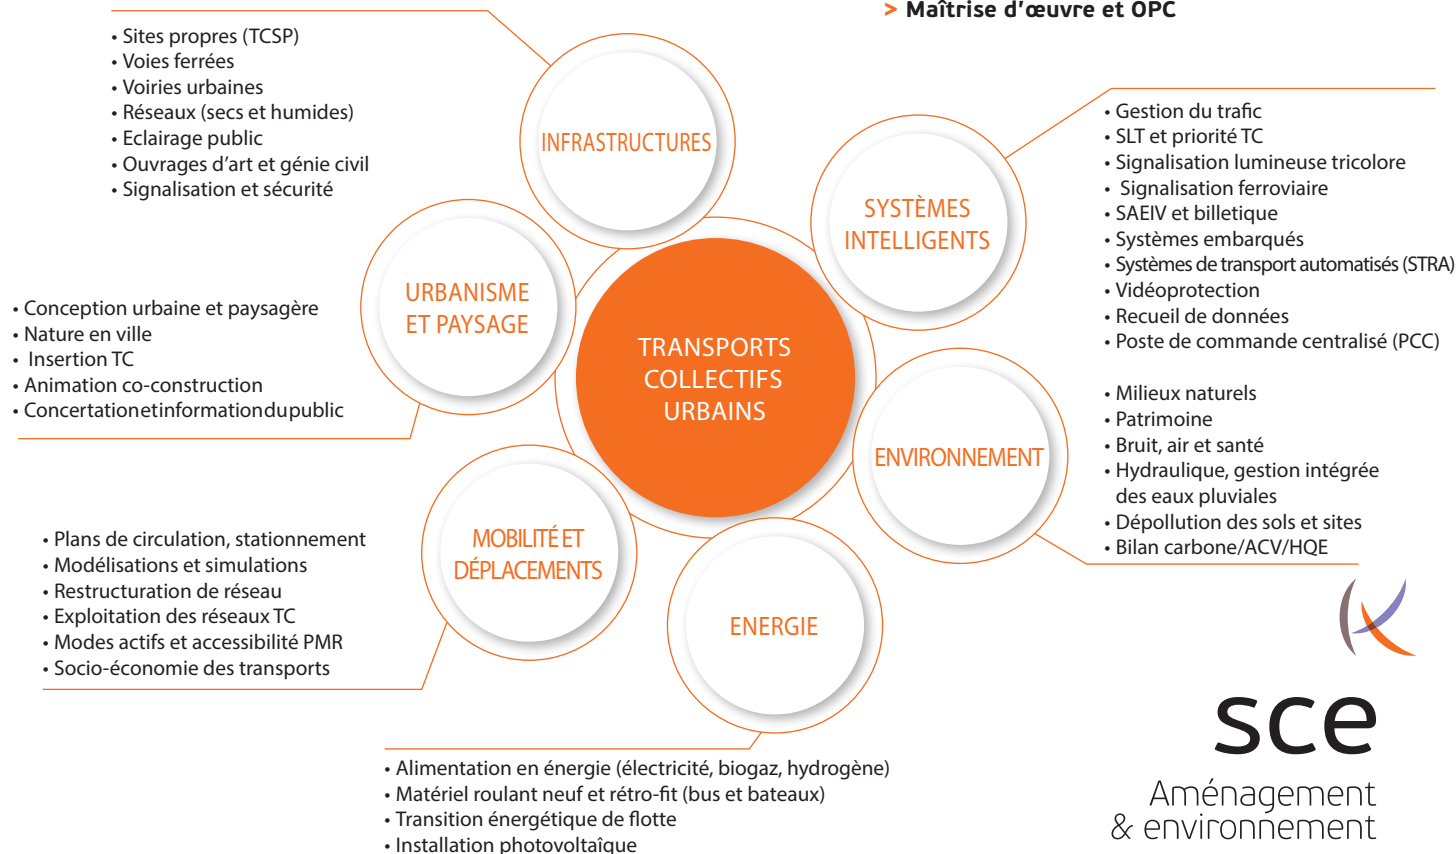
> Maîtrise d'œuvre et OPC

• Sites propres (TCSP)
• Voies ferrées
• Voiries urbaines
• Réseaux (secs et humides)
• Eclairage public
• Ouvrages d'art et génie civil
• Signalisation et sécurité

INFRASTRUCTURES

• Gestion du trafic
• SLT et priorité TC
• Signalisation lumineuse tricolore
• Signalisation ferroviaire
• SAEIV et billetique
• Systèmes embarqués
• Systèmes de transport automatisés (STRA)
• Vidéoprotection
• Recueil de données
• Poste de commande centralisé (PCC)

SYSTÈMES INTELLIGENTS

URBANISME ET PAYSAGE

• Conception urbaine et paysagère
• Nature en ville
• Insertion TC
• Animation co-construction
• Concertationetinformationdupublic

TRANSPORTS COLLECTIFS URBAINS

• Milieux naturels
• Patrimoine
• Bruit, air et santé
• Hydraulique, gestion intégrée des eaux pluviales
• Dépollution des sols et sites
• Bilan carbone/ACV/HQE

ENVIRONNEMENT

MOBILITÉ ET DÉPLACEMENTS

• Plans de circulation, stationnement
• Modélisations et simulations
• Restructuration de réseau
• Exploitation des réseaux TC
• Modes actifs et accessibilité PMR
• Socio-économie des transports

ENERGIE

• Alimentation en énergie (électricité, biogaz, hydrogène)
• Matériel roulant neuf et rétro-fit (bus et bateaux)
• Transition énergétique de flotte
• Installation photovoltaïque

sce
Aménagement & environnement